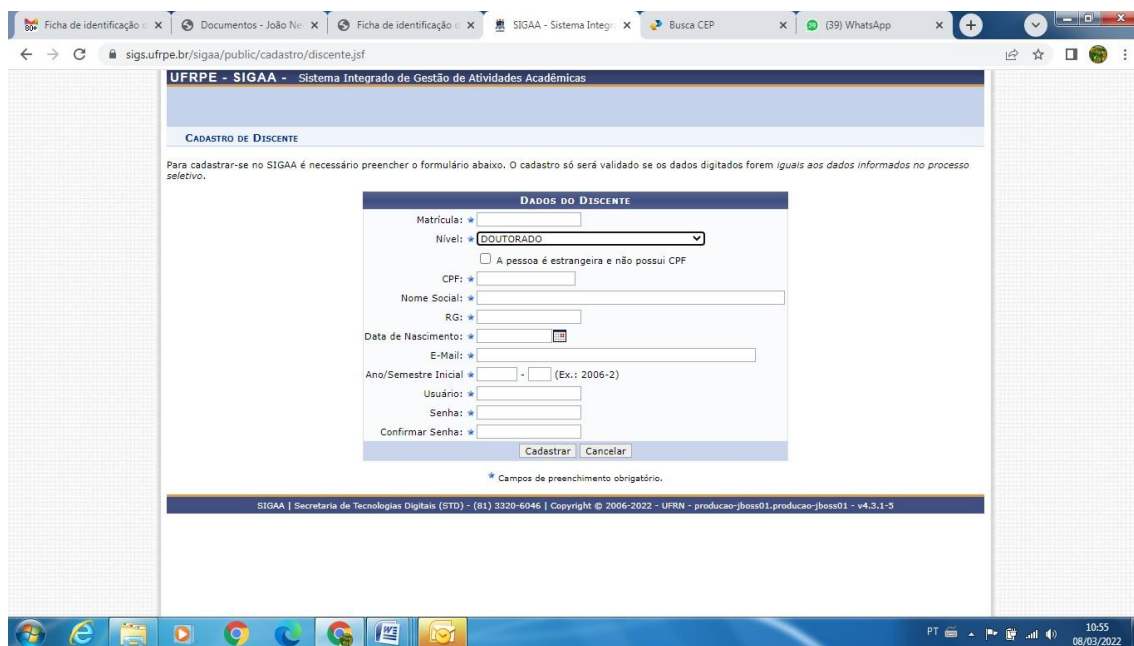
Ficha de identificação × | Documentos - João Ne × | Ficha de identificação × | SIGAA - Sistema Integr × | Busca CEP × | (39) WhatsApp ×

sigs.ufrpe.br/sigaa/public/cadastro/discente.jsf

UFRPE - SIGAA - Sistema Integrado de Gestão de Atividades Acadêmicas

CADASTRO DE DISCENTE

Para cadastrar-se no SIGAA é necessário preencher o formulário abaixo. O cadastro só será validado se os dados digitados forem iguais aos dados informados no processo seletivo.

DADOS DO DISCENTE

Matrícula: *

Nível: * DOUTORADO

A pessoa é estrangeira e não possui CPF

CPF: *

Nome Social: *

RG: *

Data de Nascimento: *

E-Mail: *

Ano/Semestre Inicial * - (Ex.: 2006-2)

Usuário: *

Senha: *

Confirmar Senha: *

Cadastrar Cancelar

* Campos de preenchimento obrigatório.

SIGAA | Secretaria de Tecnologias Digitais (STD) - (81) 3320-6046 | Copyright © 2006-2022 - UFRN - producao-jboss01.producao-jboss01 - v4.3.1-5

PT 10:55 08/03/2022